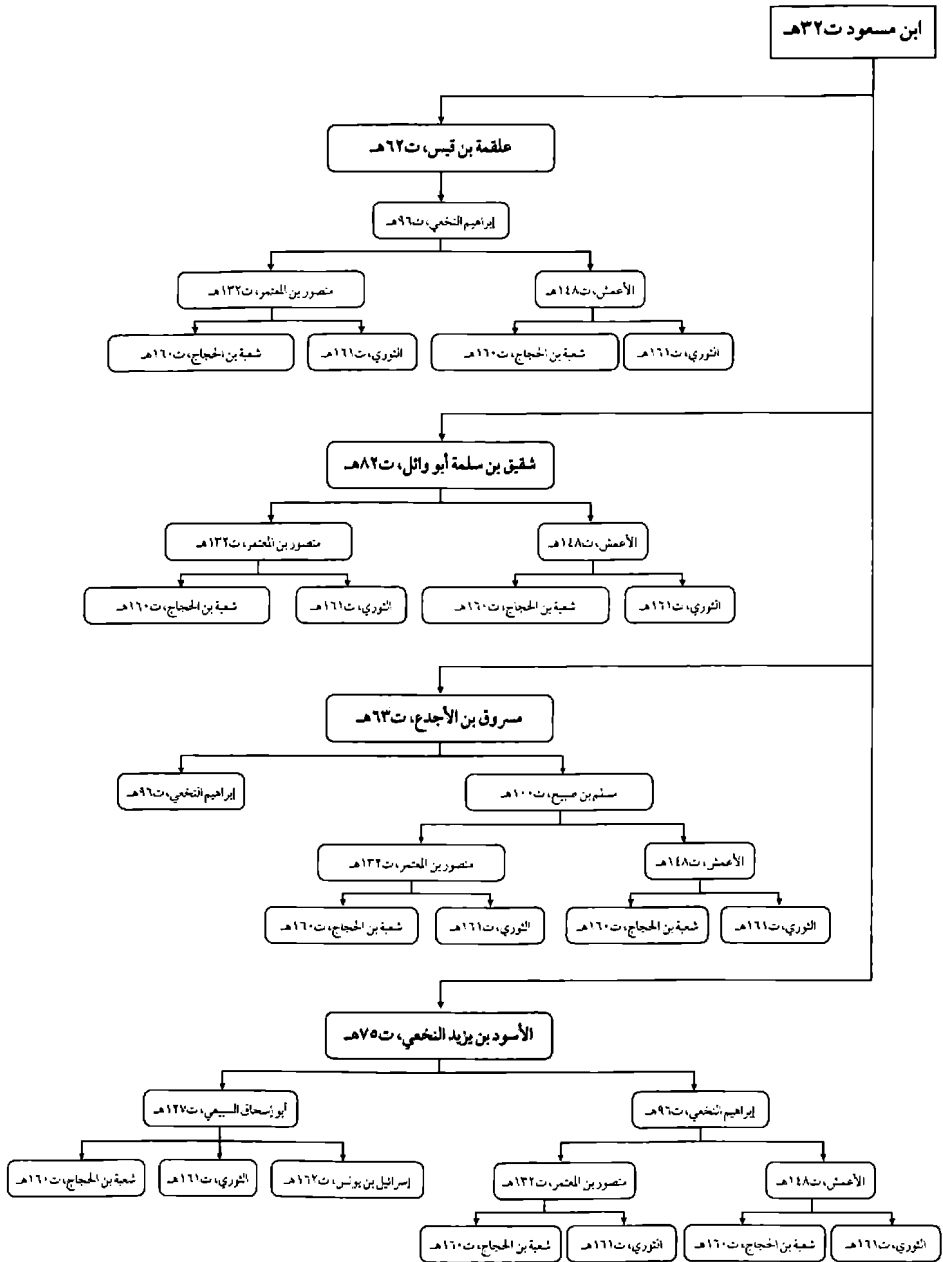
ابن مسعود ت٣٢هـ

علقمة بن قيس، ت٦٢هـ

إبراهيم النخعي، ت٩٦هـ

الأعمش، ت١٤٨هـ

منصور بن المعتمر، ت١٣٢هـ

الثوري، ت١٦١هـ

شعبة بن الحجاج، ت١٦٠هـ

الثوري، ت١٦١هـ

شعبة بن الحجاج، ت١٦٠هـ

شقيق بن سلمة أبو وائل، ت٨٢هـ

الأعمش، ت١٤٨هـ

منصور بن المعتمر، ت١٣٢هـ

الثوري، ت١٦١هـ

شعبة بن الحجاج، ت١٦٠هـ

الثوري، ت١٦١هـ

شعبة بن الحجاج، ت١٦٠هـ

مسروق بن الأجدع، ت٦٣هـ

مسلم بن صبيح، ت١٠٠هـ

إبراهيم النخعي، ت٩٦هـ

الأعمش، ت١٤٨هـ

منصور بن المعتمر، ت١٣٢هـ

الثوري، ت١٦١هـ

شعبة بن الحجاج، ت١٦٠هـ

الثوري، ت١٦١هـ

شعبة بن الحجاج، ت١٦٠هـ

الأسود بن يزيد النخعي، ت٧٥هـ

إبراهيم النخعي، ت٩٦هـ

أبو إسحاق السبيعي، ت١٢٧هـ

الأعمش، ت١٤٨هـ

منصور بن المعتمر، ت١٣٢هـ

إسرائيل بن يونس، ت١٦٢هـ

الثوري، ت١٦١هـ

شعبة بن الحجاج، ت١٦٠هـ

الثوري، ت١٦١هـ

شعبة بن الحجاج، ت١٦٠هـ

الثوري، ت١٦١هـ

شعبة بن الحجاج، ت١٦٠هـ